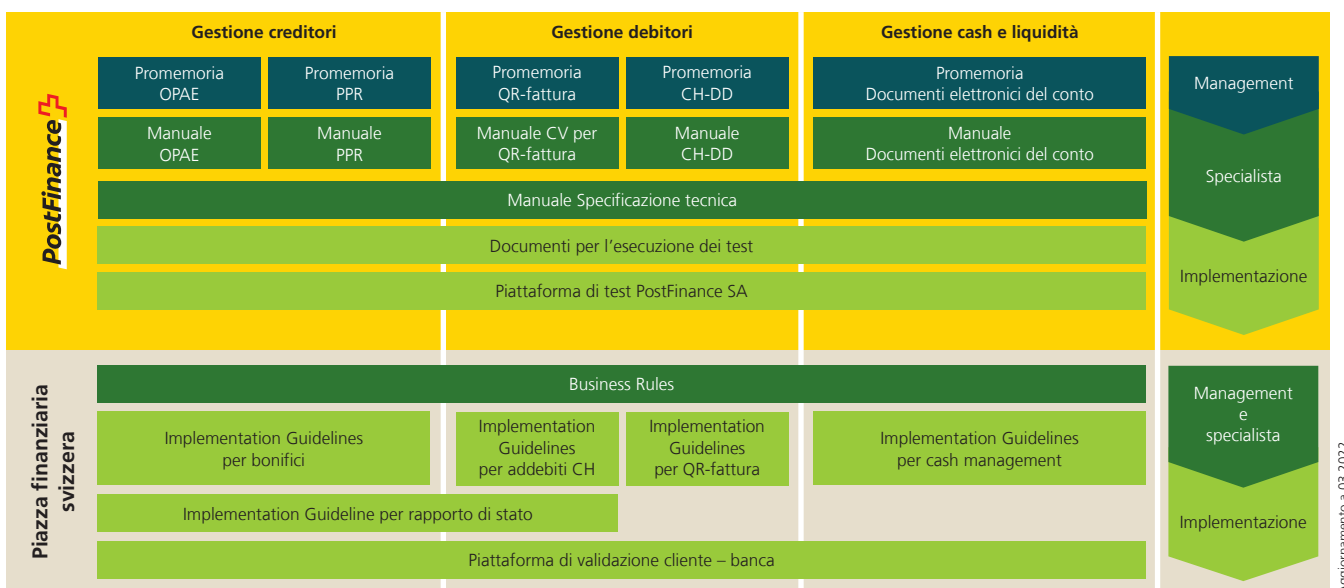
PostFinance

Gestione creditori

Gestione debitori

Gestione cash e liquidità

Promemoria OPAE

Promemoria PPR

Promemoria QR-fattura

Promemoria CH-DD

Promemoria Documenti elettronici del conto

Manuale OPAE

Manuale PPR

Manuale CV per QR-fattura

Manuale CH-DD

Manuale Documenti elettronici del conto

Manuale Specificazione tecnica

Documenti per l’esecuzione dei test

Piattaforma di test PostFinance SA

Management

Specialista

Implementazione

Piazza finanziaria svizzera

Business Rules

Implementation Guidelines per bonifici

Implementation Guidelines per addebiti CH

Implementation Guidelines per QR-fattura

Implementation Guidelines per cash management

Implementation Guideline per rapporto di stato

Piattaforma di validazione cliente – banca

Management e specialista

Implementazione

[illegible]ggiornamento a 03.2022